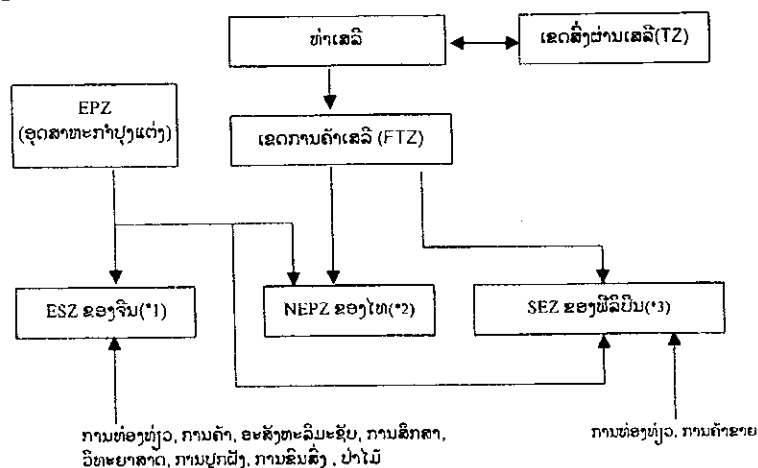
ທ່າເສລີ

ເຂດສົ່ງຜ່ານເສລີ(TZ)

EPZ
(ອຸດສາຫະກຳປຸງແຕ່ງ)

ເຂດການຄ້າເສລີ (FTZ)

ESZ ຂອງຈີນ(*1)

NEPZ ຂອງໄທ(*2)

SEZ ຂອງຟີລິປິນ(*3)

ການທ່ອງທ່ຽວ, ການຄ້າ, ອະສັງຫາລິມະຊັບ, ການສຶກສາ, ວິທະຍາສາດ, ການປູກຝັງ, ການຂົນສົ່ງ , ປ່າໄມ້

ການທ່ອງທ່ຽວ, ການຄ້າຂາຍ